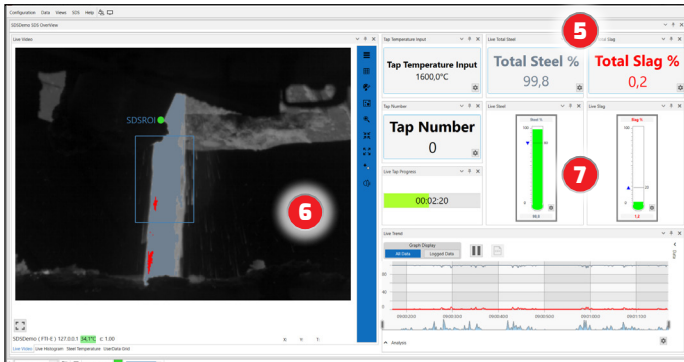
Configuration Data Views SDS Help

SDSDemo SDS Overview

Live Video

SDSROI

6

SDSDemo ( FTI-E ) 127.0.0.1 34,1°C ε 1.00

Live Video Live Histogram Steel Temperature UserData Grid

Tap Temperature Input

Tap Temperature Input

1600,0°C

Live Total Steel

Total Steel %

99,8

5

Total Slag

Total Slag %

0,2

Tap Number

Tap Number

0

Live Steel

Steel %

100

0

99.8

Live Slag

Slag %

100

20

0

1.2

7

Live Tap Progress

00:02:20

Live Trend

Graph Display

All Data

Logged Data

100

50

0

Analysis